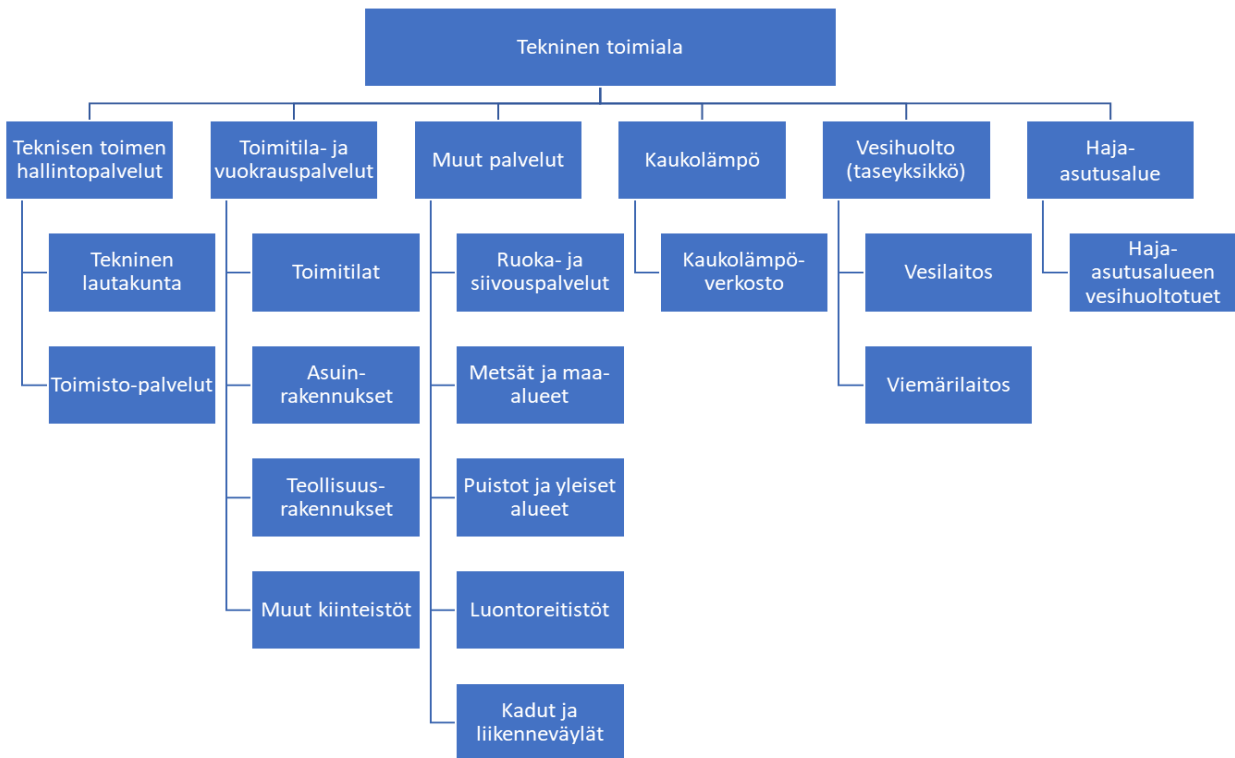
Tekninen toimiala

Teknisen toimen hallintopalvelut

Tekninen lautakunta

Toimisto-palvelut

Toimitila- ja vuokrauspalvelut

Toimitilat

Asuin-rakennukset

Teollisuus-rakennukset

Muut kiinteistöt

Muut palvelut

Ruoka- ja siivouspalvelut

Metsät ja maa-alueet

Puistot ja yleiset alueet

Luontoreitistöt

Kadut ja liikenneväylät

Kaukolämpö

Kaukolämpö-verkosto

Vesihuolto (taseyksikkö)

Vesilaitos

Viemärilaitos

Haja-asutusalue

Haja-asutusalueen vesihuoltotuet